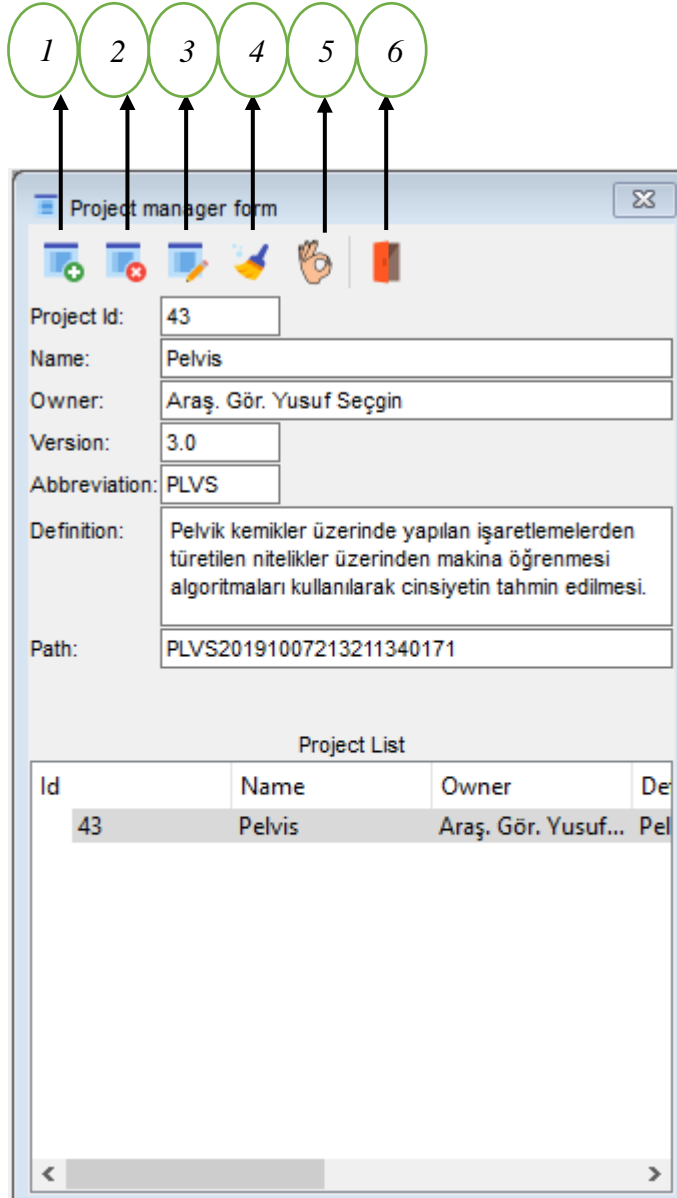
1 2 3 4 5 6

Project manager form

Project Id: 43
Name: Pelvis
Owner: Araş. Gör. Yusuf Seçgin
Version: 3.0
Abbreviation: PLVS
Definition: Pelvik kemikler üzerinde yapılan işaretlemelerden türetilen nitelikler üzerinden makina öğrenmesi algoritmaları kullanılarak cinsiyetin tahmin edilmesi.
Path: PLVS20191007213211340171

Project List

| Id | | Name | Owner | De |
|---|---|---|---|---|
| | 43 | Pelvis | Araş. Gör. Yusuf... | Pel |